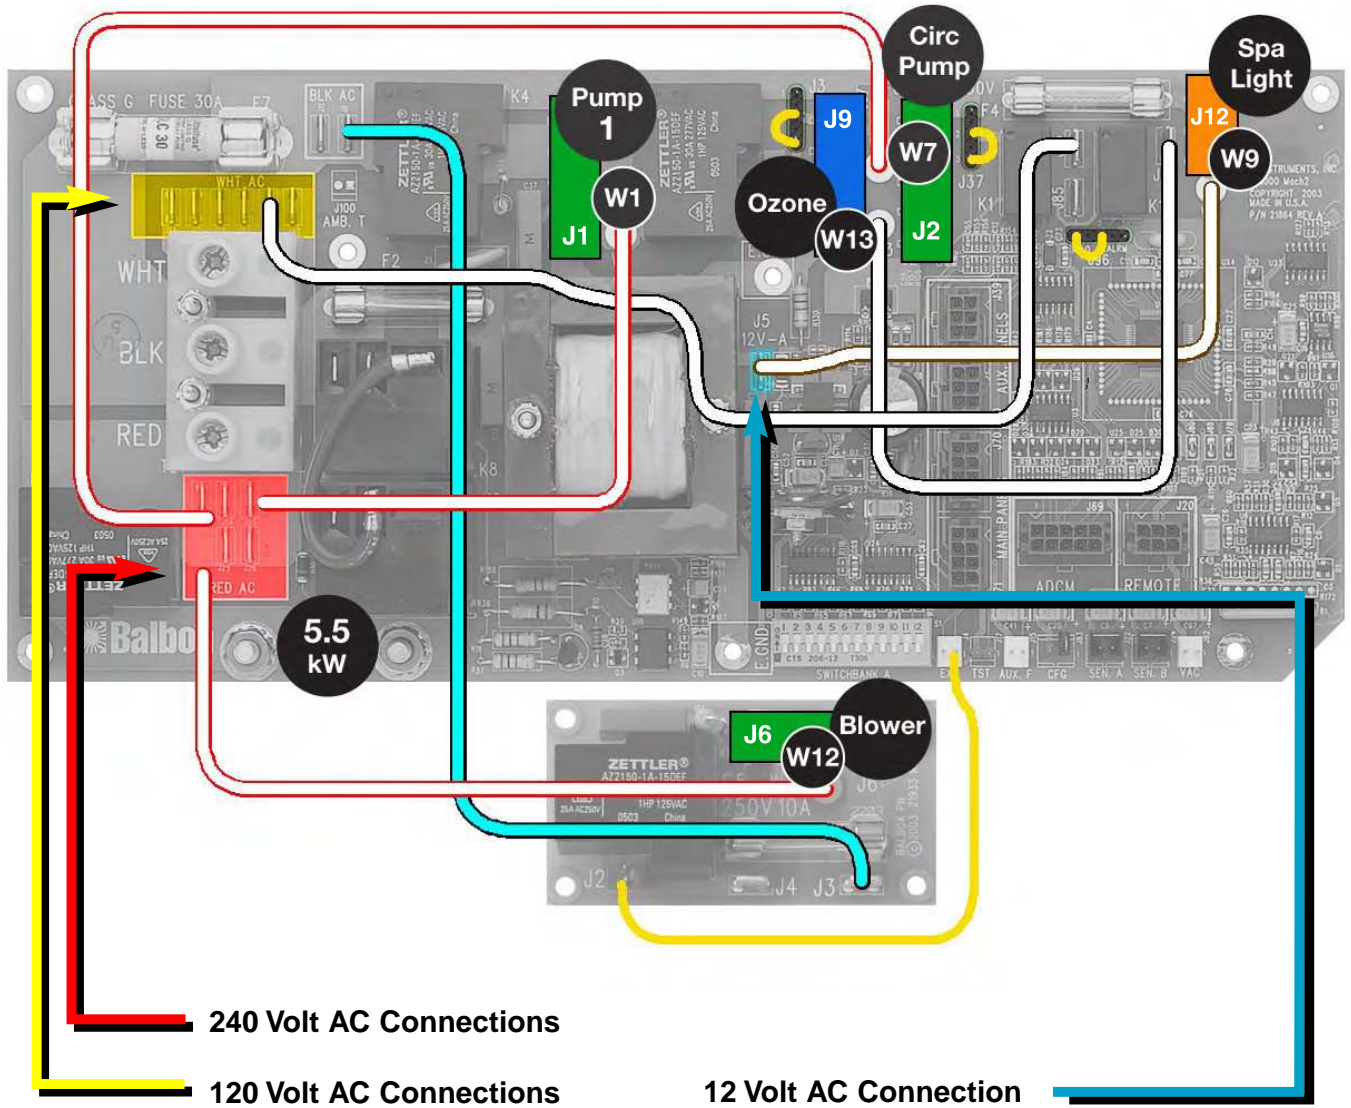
CLASS G FUSE 30A
F7
BLK AC
K4
Pump 1
W1
J1
ZETTLER AZ2150-1A-15DEF
Circ Pump
J9
W7
J2
Ozone
W13
Spa Light
J12
W9
WHT AC
WHT
BLK
RED
F2
J100 AMB. T
J5 12V-A
K1
J37
F4
J85
J96
AUX
J39
J20
MAIN PANEL
J89
J20
ADCM
REMOTE
K8
RED AC
Balbo
5.5 kW
E.GND
SWITCHBANK A
TST
AUX. F
CFG
SEN. A
SEN. B
VAC
1 2 3 4 5 6 7 8 9 10 11 12
J6
Blower
W12
ZETTLER AZ2150-1A-15DEF
1HP 125VAC
0503 China
250V 10A
J6
J2
J4
J3
240 Volt AC Connections
120 Volt AC Connections
12 Volt AC Connection